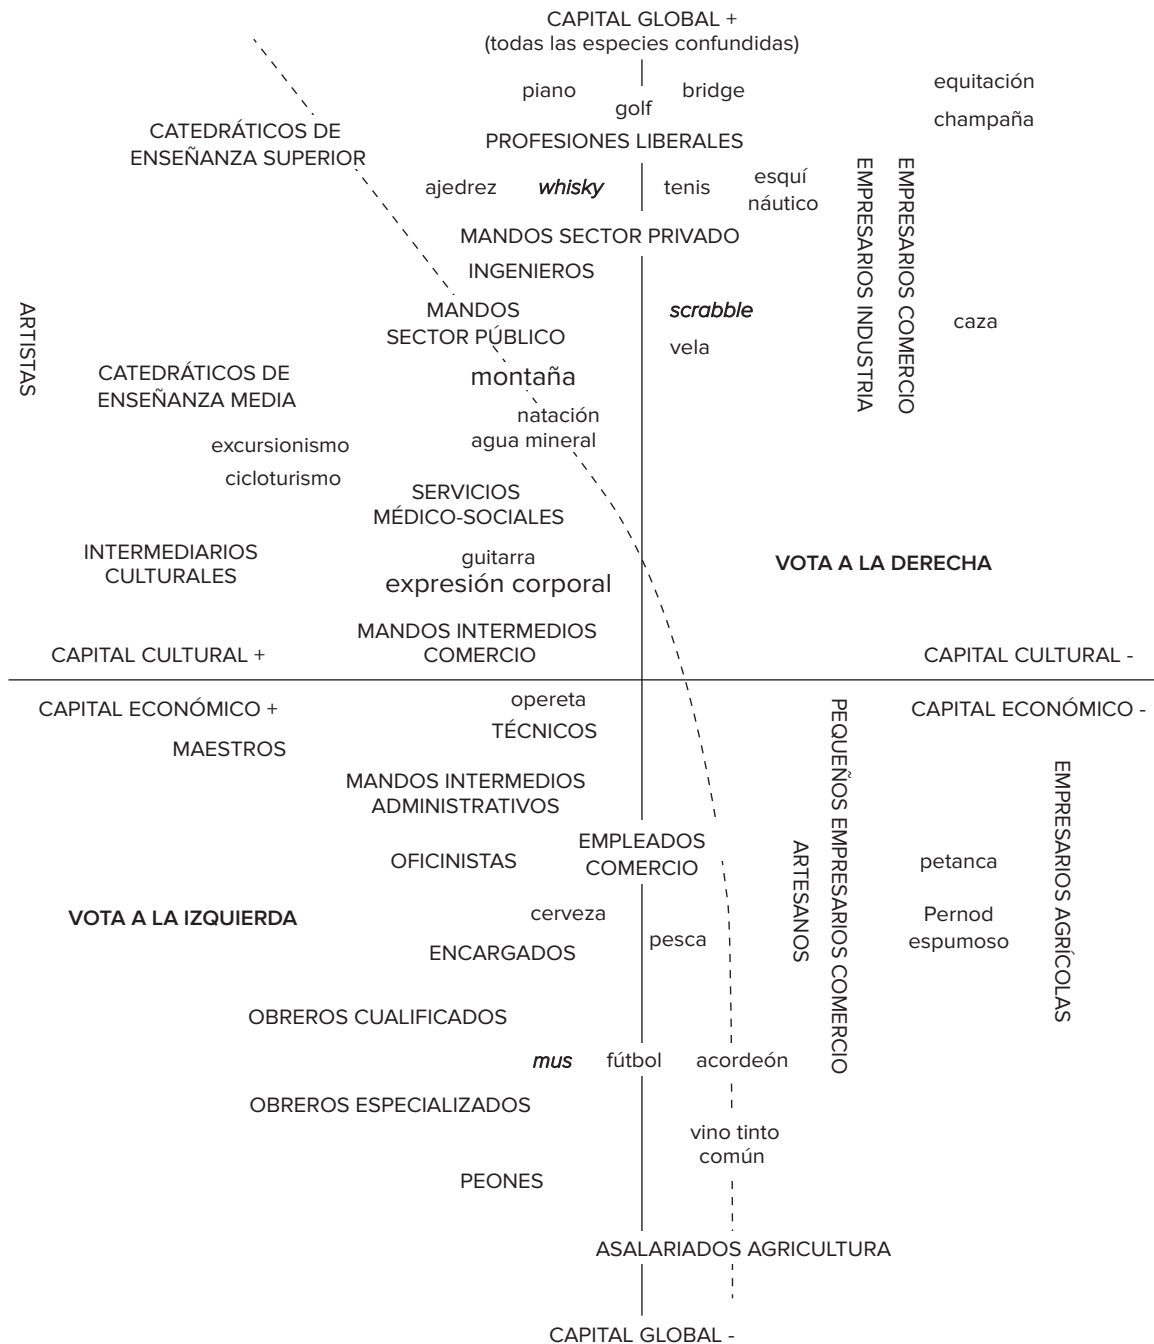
CAPITAL GLOBAL +
(todas las especies confundidas)

piano golf bridge

equitación

champaña

CATEDRÁTICOS DE ENSEÑANZA SUPERIOR

PROFESIONES LIBERALES

ajedrez *whisky* tenis esquí náutico

EMPRESARIOS INDUSTRIA

EMPRESARIOS COMERCIO

MANDOS SECTOR PRIVADO

INGENIEROS

ARTISTAS

MANDOS SECTOR PÚBLICO

*scrabble*

vela

caza

CATEDRÁTICOS DE ENSEÑANZA MEDIA

montaña

natación

agua mineral

excursionismo

cicloturismo

SERVICIOS MÉDICO-SOCIALES

INTERMEDIARIOS CULTURALES

guitarra

expresión corporal

VOTA A LA DERECHA

MANDOS INTERMEDIOS COMERCIO

CAPITAL CULTURAL +

CAPITAL CULTURAL -

CAPITAL ECONÓMICO +

opereta

TÉCNICOS

CAPITAL ECONÓMICO -

MAESTROS

PEQUEÑOS EMPRESARIOS COMERCIO

EMPRESARIOS AGRÍCOLAS

MANDOS INTERMEDIOS ADMINISTRATIVOS

EMPLEADOS COMERCIO

OFICINISTAS

ARTESANOS

petanca

VOTA A LA IZQUIERDA

cerveza

pesca

Pernod espumoso

ENCARGADOS

OBREROS CUALIFICADOS

*mus* fútbol acordeón

OBREROS ESPECIALIZADOS

vino tinto común

PEONES

ASALARIADOS AGRICULTURA

CAPITAL GLOBAL -